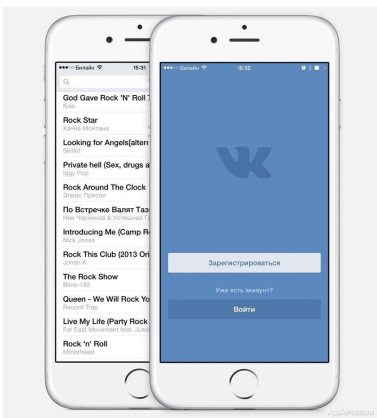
●●●○○ Билайн 15:31
God Gave Rock 'N' Roll T
Kiss
Rock Star
Ханна Монтана
Looking for Angels[altern
Skillet
Private hell (Sex, drugs a
Iggy Pop
Rock Around The Clock
Элвис Пресли
По Встречке Валят Таз
Ник Черников & Успешная Г
Introducing Me (Camp Ro
Nick Jonas
Rock This Club (2013 Ori
Johan K
The Rock Show
Blink-182
Queen - We Will Rock Yo
Record Trap
Live My Life (Party Rock
Far East Movement feat. Justi
Rock 'n' Roll
Motorhead

●●●○○ Билайн 15:32
Зарегистрироваться
Уже есть аккаунт?
Войти

AppleInsider.ru